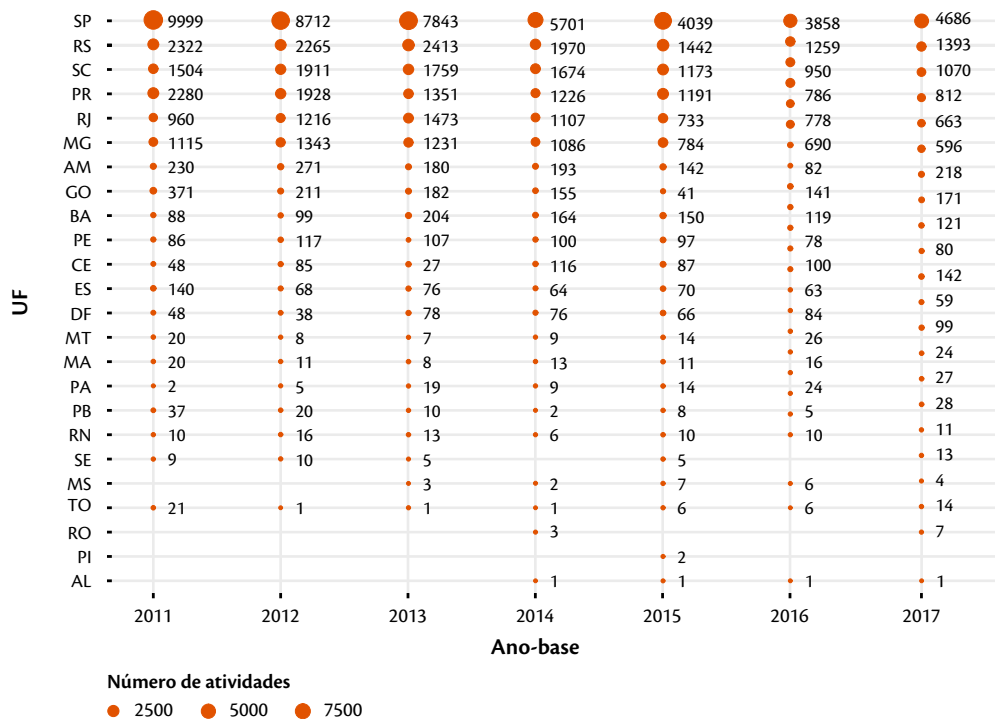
| UF | 2011 | 2012 | 2013 | 2014 | 2015 | 2016 | 2017 |
|---|---|---|---|---|---|---|---|
| SP | 9999 | 8712 | 7843 | 5701 | 4039 | 3858 | 4686 |
| RS | 2322 | 2265 | 2413 | 1970 | 1442 | 1259 | 1393 |
| SC | 1504 | 1911 | 1759 | 1674 | 1173 | 950 | 1070 |
| PR | 2280 | 1928 | 1351 | 1226 | 1191 | 786 | 812 |
| RJ | 960 | 1216 | 1473 | 1107 | 733 | 778 | 663 |
| MG | 1115 | 1343 | 1231 | 1086 | 784 | 690 | 596 |
| AM | 230 | 271 | 180 | 193 | 142 | 82 | 218 |
| GO | 371 | 211 | 182 | 155 | 41 | 141 | 171 |
| BA | 88 | 99 | 204 | 164 | 150 | 119 | 121 |
| PE | 86 | 117 | 107 | 100 | 97 | 78 | 80 |
| CE | 48 | 85 | 27 | 116 | 87 | 100 | 142 |
| ES | 140 | 68 | 76 | 64 | 70 | 63 | 59 |
| DF | 48 | 38 | 78 | 76 | 66 | 84 | 99 |
| MT | 20 | 8 | 7 | 9 | 14 | 26 | 24 |
| MA | 20 | 11 | 8 | 13 | 11 | 16 | 27 |
| PA | 2 | 5 | 19 | 9 | 14 | 24 | 28 |
| PB | 37 | 20 | 10 | 2 | 8 | 5 | 11 |
| RN | 10 | 16 | 13 | 6 | 10 | 10 | 13 |
| SE | 9 | 10 | 5 | | 5 | | |
| MS | | | 3 | 2 | 7 | 6 | 4 |
| TO | 21 | 1 | 1 | 1 | 6 | 6 | 14 |
| RO | | | | 3 | | | 7 |
| PI | | | | | 2 | | |
| AL | | | | 1 | 1 | 1 | 1 |

Ano-base

Número de atividades
2500 5000 7500